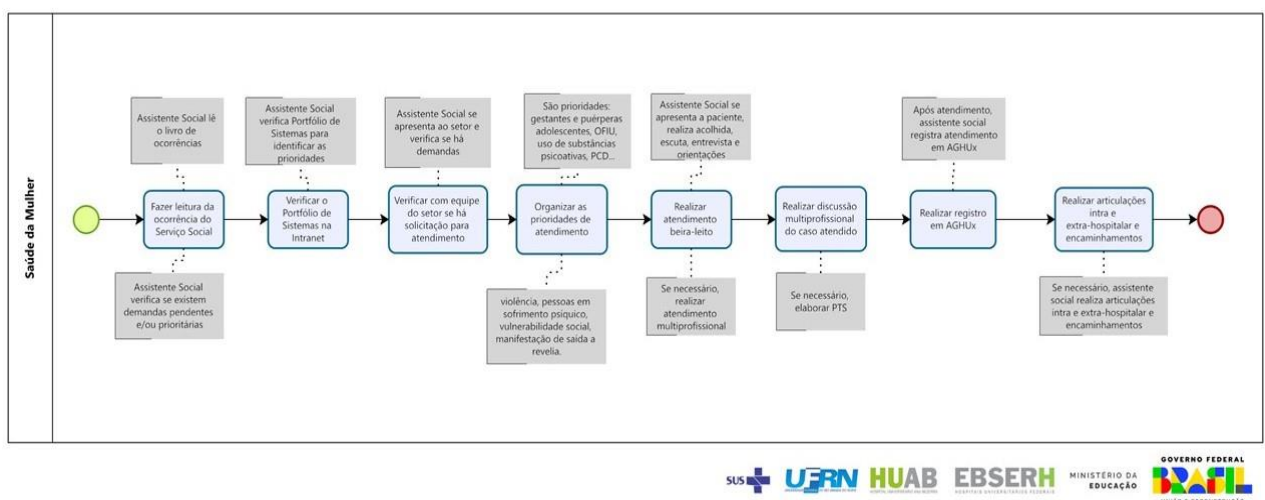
Saúde da Mulher

Assistente Social lê o livro de ocorrências

Fazer leitura da ocorrência do Serviço Social

Assistente Social verifica se existem demandas pendentes e/ou prioritárias

Assistente Social verifica Portfólio de Sistemas para identificar as prioridades

Verificar o Portfólio de Sistemas na Intranet

Assistente Social se apresenta ao setor e verifica se há demandas

Verificar com equipe do setor se há solicitação para atendimento

São prioridades: gestantes e puérperas adolescentes, OFIU, uso de substâncias psicoativas, PCD...

Organizar as prioridades de atendimento

violência, pessoas em sofrimento psiquico, vulnerabilidade social, manifestação de saída a revelia.

Assistente Social se apresenta a paciente, realiza acolhida, escuta, entrevista e orientações

Realizar atendimento beira-leito

Se necessário, realizar atendimento multiprofissional

Realizar discussão multiprofissional do caso atendido

Se necessário, elaborar PTS

Após atendimento, assistente social registra atendimento em AGHUx

Realizar registro em AGHUx

Realizar articulações intra e extra-hospitalar e encaminhamentos

Se necessário, assistente social realiza articulações intra e extra-hospitalar e encaminhamentos

SUS UFRN HUAB EBSERH MINISTÉRIO DA EDUCAÇÃO GOVERNO FEDERAL BRASIL